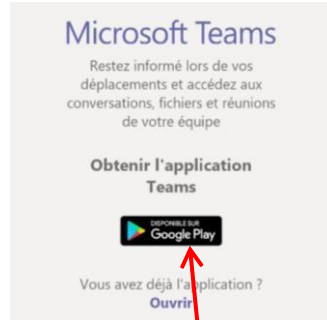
Microsoft Teams

Restez informé lors de vos déplacements et accédez aux conversations, fichiers et réunions de votre équipe

Obtenir l'application Teams

DISPONIBLE SUR
Google Play

Vous avez déjà l'application ?
Ouvrir